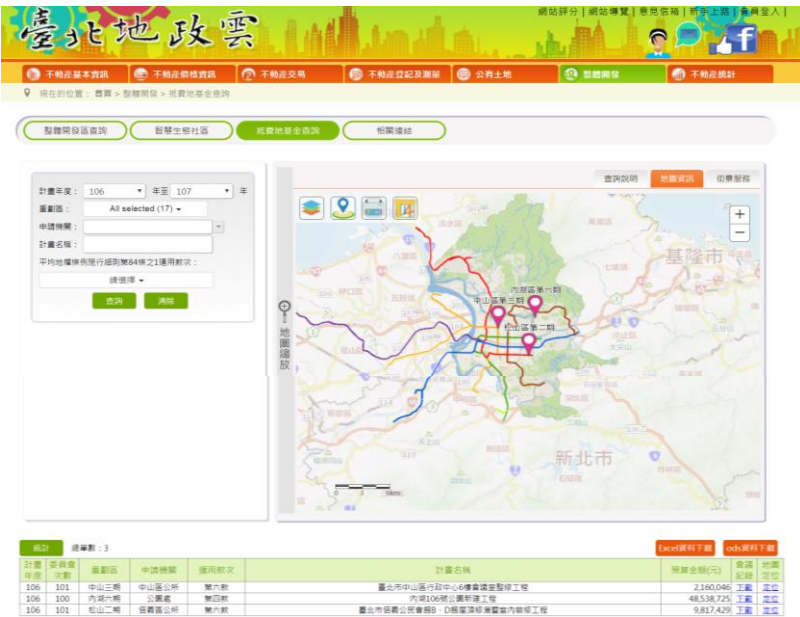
臺北地政雲

網站評分 | 網站導覽 | 意見信箱 | 新手上路 | 會員登入

不動產基本資訊 | 不動產價格資訊 | 不動產交易 | 不動產登記及測量 | 公有土地 | 整體開發 | 不動產統計

現在的位置： 首頁 > 整體開發 > 抵費地基金查詢

整體開發區查詢 | 智慧生態社區 | 抵費地基金查詢 | 相關連結

計畫年度： 106 年至 107 年

重劃區： All selected (17)

申請機關：

計畫名稱：

平均地權條例施行細則第84條之1運用款次：

請選擇

查詢 清除

地圖縮放

查詢說明 | 地圖資訊 | 街景服務

基隆市

內湖區第六期

中山區第三期

松山區第二期

新北市

統計 總筆數：3

Excel資料下載 ods資料下載

| 計畫年度 | 委員會次數 | 重劃區 | 申請機關 | 運用款次 | 計畫名稱 | 預算金額(元) | 會議紀錄 | 地圖定位 |
|---|---|---|---|---|---|---|---|---|
| 106 | 101 | 中山三期 | 中山區公所 | 第六款 | 臺北市中山區行政中心6樓會議室整修工程 | 2,160,046 | 下載 | 定位 |
| 106 | 100 | 內湖六期 | 公園處 | 第四款 | 內湖106號公園新建工程 | 48,538,725 | 下載 | 定位 |
| 106 | 101 | 松山二期 | 信義區公所 | 第六款 | 臺北市信義公民會館B、D棟屋頂修漏暨室內裝修工程 | 9,817,429 | 下載 | 定位 |